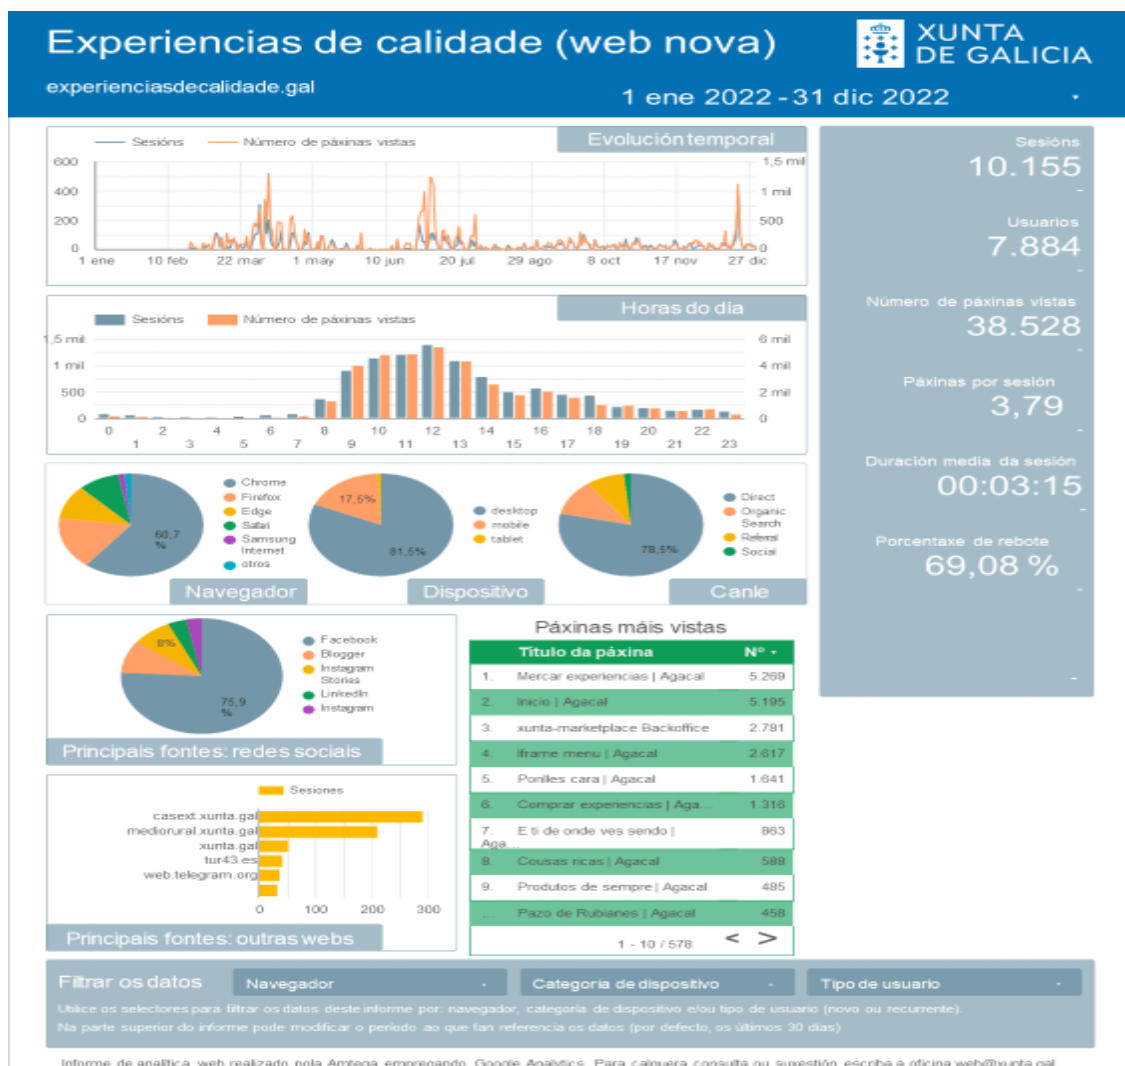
Experiencias de calidade (web nova)

experienciasdecalidade.gal

XUNTA DE GALICIA

1 ene 2022 - 31 dic 2022

Sesións — Número de páxinas vistas

Evolución temporal

600
400
200
0

1,5 mil
1 mil
500
0

1 ene 10 feb 22 mar 1 may 10 jun 20 jul 29 ago 8 oct 17 nov 27 dic

Sesións Número de páxinas vistas

Horas do día

1,5 mil
1 mil
500
0

6 mil
4 mil
2 mil
0

0 1 2 3 4 5 6 7 8 9 10 11 12 13 14 15 16 17 18 19 20 21 22 23

60,7 %

Chrome
Firefox
Edge
Safari
Samsung Internet
otros

Navegador

17,5%
81,5%

desktop
mobile
tablet

Dispositivo

78,5%

Direct
Organic Search
Referral
Social

Canle

8%
75,9 %

Facebook
Blogger
Instagram Stories
LinkedIn
Instagram

Principais fontes: redes sociais

Sesiones

casext.xunta.gal
mediorural.xunta.gal
xunta.gal
tur43.es
web.telegram.org

0 100 200 300

Principais fontes: outras webs

Páxinas máis vistas

| | Título da páxina | Nº ▾ |
|---|---|---|
| 1. | Mercar experiencias \| Agacal | 5.269 |
| 2. | Inicio \| Agacal | 5.195 |
| 3. | xunta-marketplace Backoffice | 2.781 |
| 4. | Iframe menu \| Agacal | 2.617 |
| 5. | Ponlles cara \| Agacal | 1.641 |
| 6. | Comprar experiencias \| Aga... | 1.316 |
| 7. | E ti de onde ves sendo \| Aga... | 863 |
| 8. | Cousas ricas \| Agacal | 588 |
| 9. | Produtos de sempre \| Agacal | 485 |
| ... | Pazo de Rubianes \| Agacal | 458 |

1 - 10 / 578 < >

Sesións
10.155

Usuarios
7.884

Número de páxinas vistas
38.528

Páxinas por sesión
3,79

Duración media da sesión
00:03:15

Porcentaxe de rebote
69,08 %

Filtrar os datos

Navegador

Categoría de dispositivo

Tipo de usuario

Ubique os selectores para filtrar os datos deste informe por: navegador, categoría de dispositivo e/ou tipo de usuario (novo ou recurrente).
Na parte superior do informe pode modificar o período ao que fan referencia os datos (por defecto, os últimos 30 días)

Informe de analítica web realizado pola Amtega empregando Google Analytics. Para calquera consulta ou suxestión, escriba a oficina.web@xunta.gal